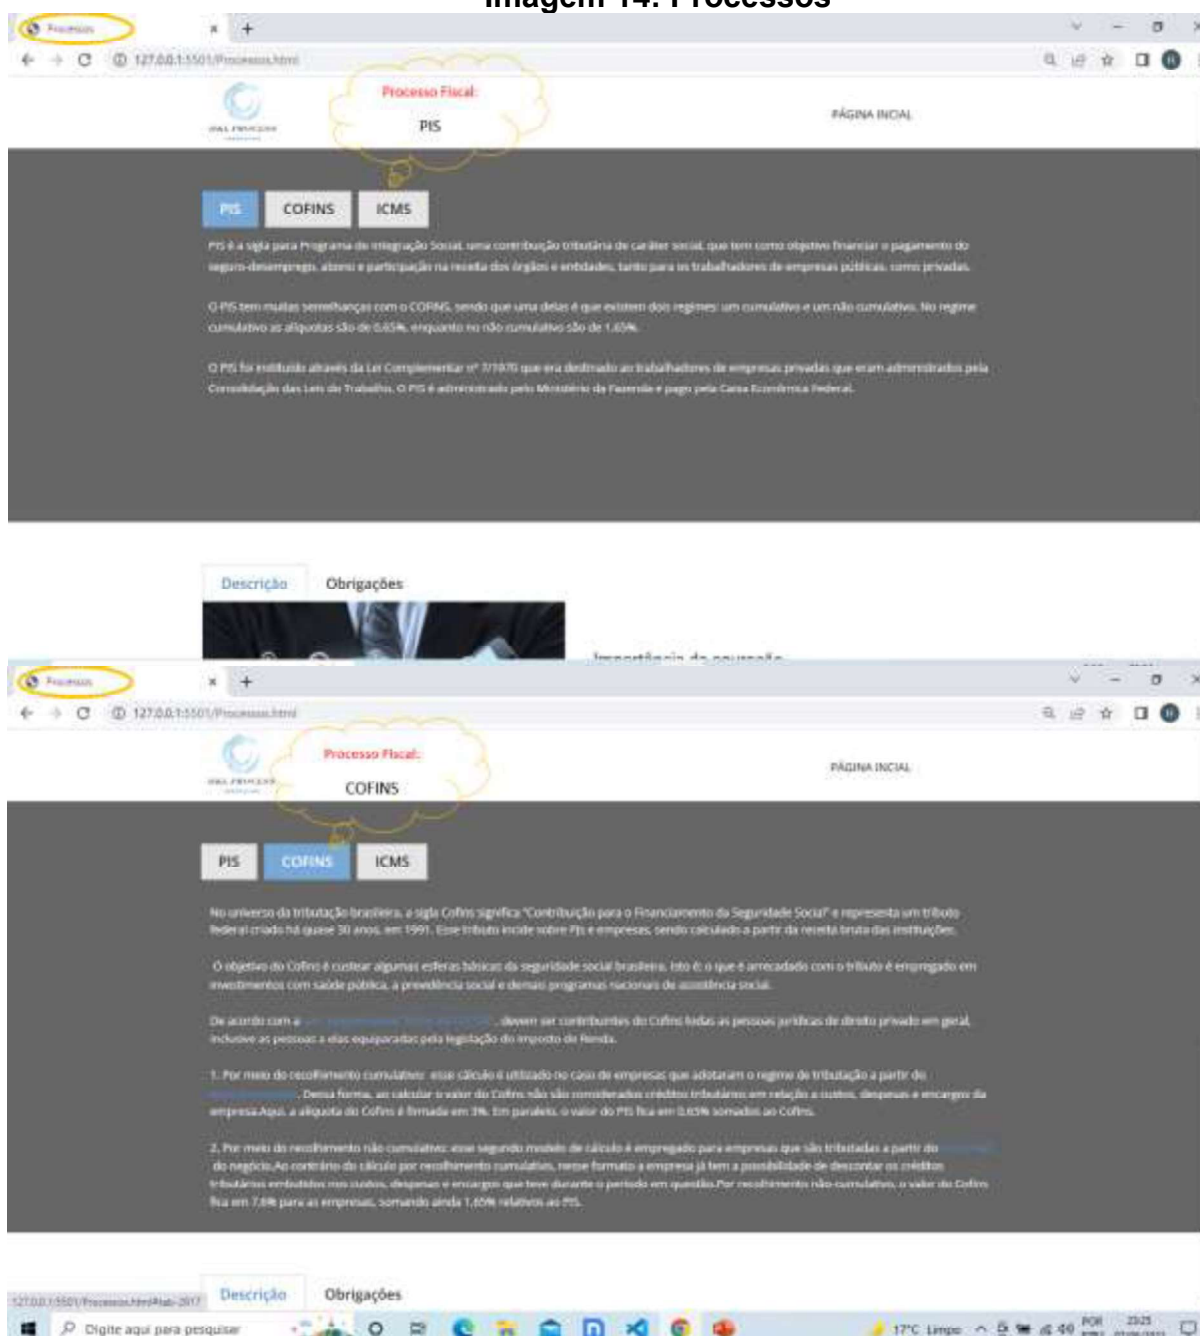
Imagem 14: Processos

Processos

127.0.0.1:5501/Processos.html

Processo Fiscal:

PIS

PÁGINA INCIAL

PIS COFINS ICMS

PIS é a sigla para Programa de Integração Social, uma contribuição tributária de caráter social, que tem como objetivo financiar o pagamento do seguro-desemprego, abono e participação na receita dos órgãos e entidades, tanto para os trabalhadores de empresas públicas, como privadas.

O PIS tem muitas semelhanças com o COFINS, sendo que uma delas é que existem dois regimes: um cumulativo e um não cumulativo. No regime cumulativo as alíquotas são de 0,65%, enquanto no não cumulativo são de 1,65%.

O PIS foi instituído através da Lei Complementar nº 7/1970 que era destinado aos trabalhadores de empresas privadas que eram amparados pela Consolidação das Leis do Trabalho. O PIS é administrado pelo Ministério da Fazenda e pago pela Caixa Econômica Federal.

Descrição Obrigações

Importância da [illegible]

Processos

127.0.0.1:5501/Processos.html

Processo Fiscal:

COFINS

PÁGINA INCIAL

PIS COFINS ICMS

No universo da tributação brasileira, a sigla Cofins significa "Contribuição para o Financiamento da Seguridade Social" e representa um tributo federal criado há quase 30 anos, em 1991. Esse tributo incide sobre PJs e empresas, sendo calculado a partir da receita bruta das instituições.

O objetivo do Cofins é custear algumas esferas básicas da seguridade social brasileira. Isto é, o que é arrecadado com o tributo é empregado em investimentos com saúde pública, a previdência social e demais programas nacionais de assistência social.

De acordo com a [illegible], devem ser contribuintes do Cofins todas as pessoas jurídicas de direito privado em geral, inclusive as pessoas a elas equiparadas pela legislação do Imposto de Renda.

1. Por meio do recolhimento cumulativo: esse cálculo é utilizado no caso de empresas que adotaram o regime de tributação a partir do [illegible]. Dessa forma, ao calcular o valor do Cofins não são considerados créditos tributários em relação a custos, despesas e encargos da empresa.Aqui, a alíquota do Cofins é firmada em 3%. Em paralelo, o valor do PIS fica em 0,65% somados ao Cofins.

2. Por meio do recolhimento não cumulativo: esse segundo modelo de cálculo é empregado para empresas que são tributadas a partir do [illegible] do negócio.Ao contrário do cálculo por recolhimento cumulativo, nesse formato a empresa já tem a possibilidade de descontar os créditos tributários embutidos nos custos, despesas e encargos que teve durante o período em questão.Por recolhimento não-cumulativo, o valor do Cofins fica em 7,6% para as empresas, somando ainda 1,65% relativos ao PIS.

127.0.0.1:5501/Processos.html#Tab-2017

Descrição Obrigações

Digite aqui para pesquisar

17°C Limpo

POR

23:25